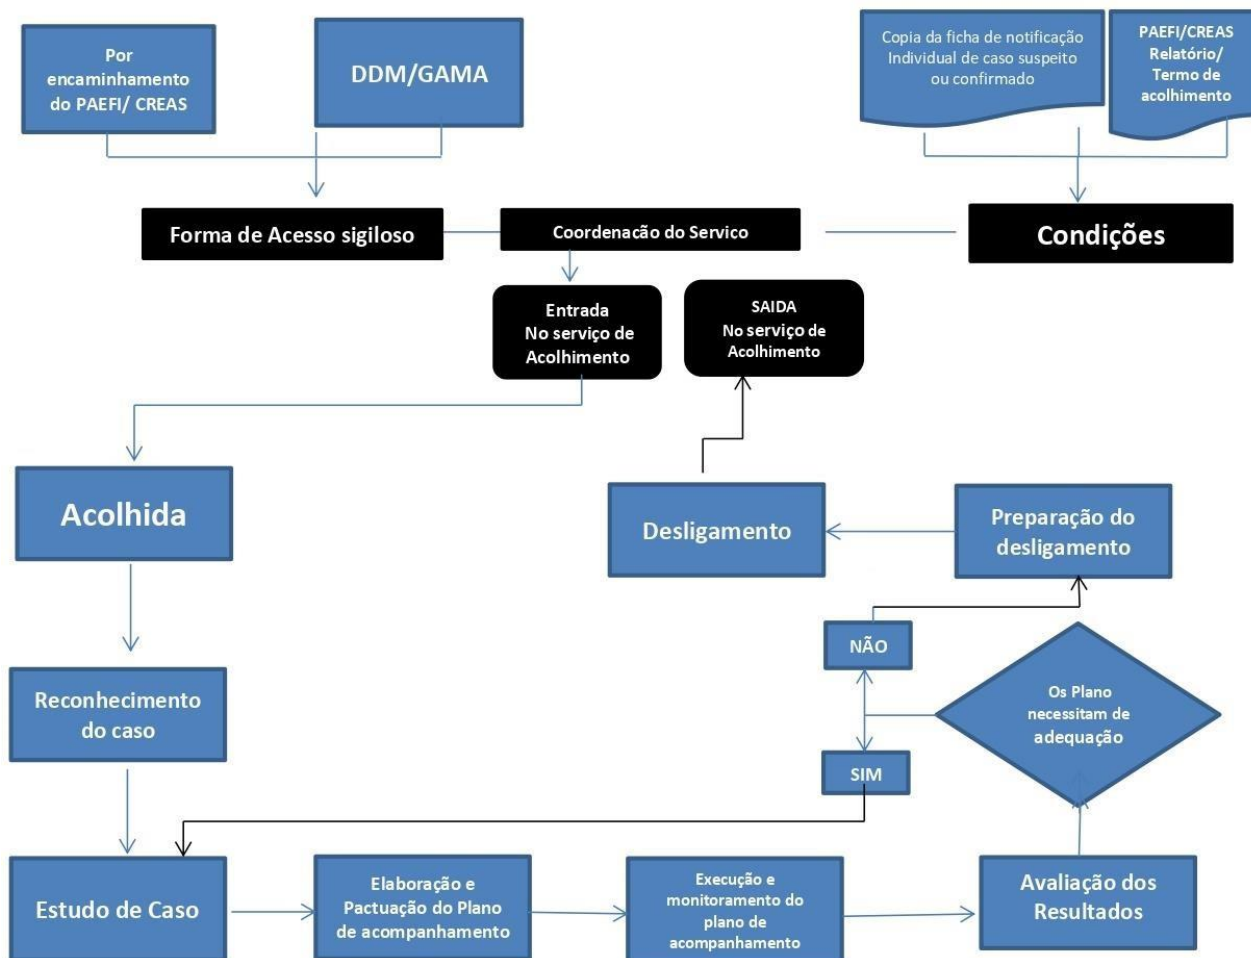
Por encaminhamento do PAEFI/ CREAS

DDM/GAMA

Copia da ficha de notificação Individual de caso suspeito ou confirmado

PAEFI/CREAS Relatório/ Termo de acolhimento

Forma de Acesso sigiloso

Coordenacão do Servico

Condições

Entrada No serviço de Acolhimento

SAIDA No serviço de Acolhimento

Acolhida

Desligamento

Preparação do desligamento

NÃO

Reconhecimento do caso

Os Plano necessitam de adequação

SIM

Estudo de Caso

Elaboração e Pactuação do Plano de acompanhamento

Execução e monitoramento do plano de acompanhamento

Avaliação dos Resultados